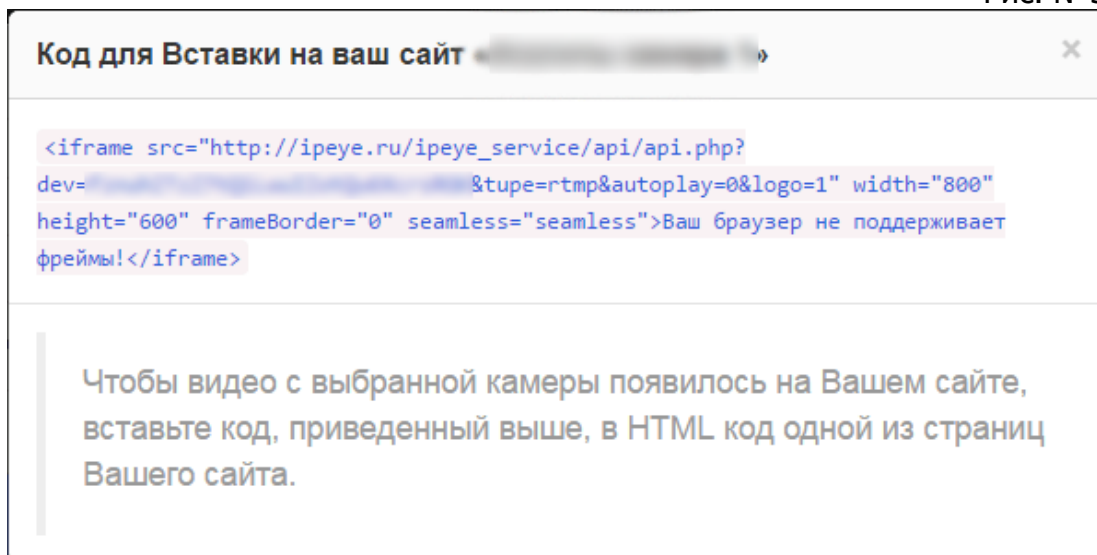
Рис. № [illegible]

Код для Вставки на ваш сайт «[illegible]»

×

<iframe src="http://ipeye.ru/ipeye_service/api/api.php?dev=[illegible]&tupe=rtmp&autoplay=0&logo=1" width="800" height="600" frameBorder="0" seamless="seamless">Ваш браузер не поддерживает фреймы!</iframe>

Чтобы видео с выбранной камеры появилось на Вашем сайте, вставьте код, приведенный выше, в HTML код одной из страниц Вашего сайта.